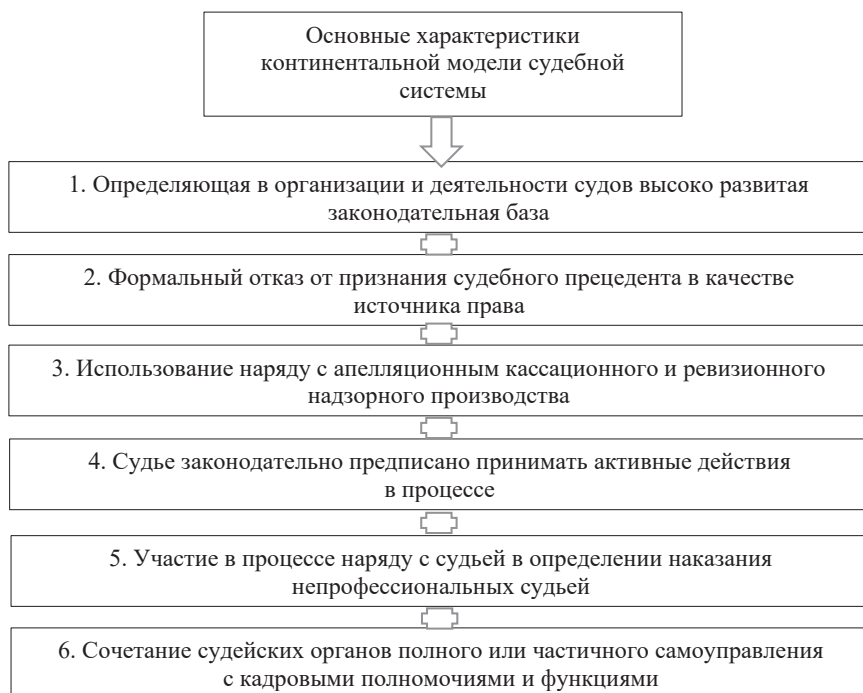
Основные характеристики континентальной модели судебной системы

1. Определяющая в организации и деятельности судов высоко развитая законодательная база

2. Формальный отказ от признания судебного прецедента в качестве источника права

3. Использование наряду с апелляционным кассационного и ревизионного надзорного производства

4. Судье законодательно предписано принимать активные действия в процессе

5. Участие в процессе наряду с судьей в определении наказания непрофессиональных судьей

6. Сочетание судейских органов полного или частичного самоуправления с кадровыми полномочиями и функциями